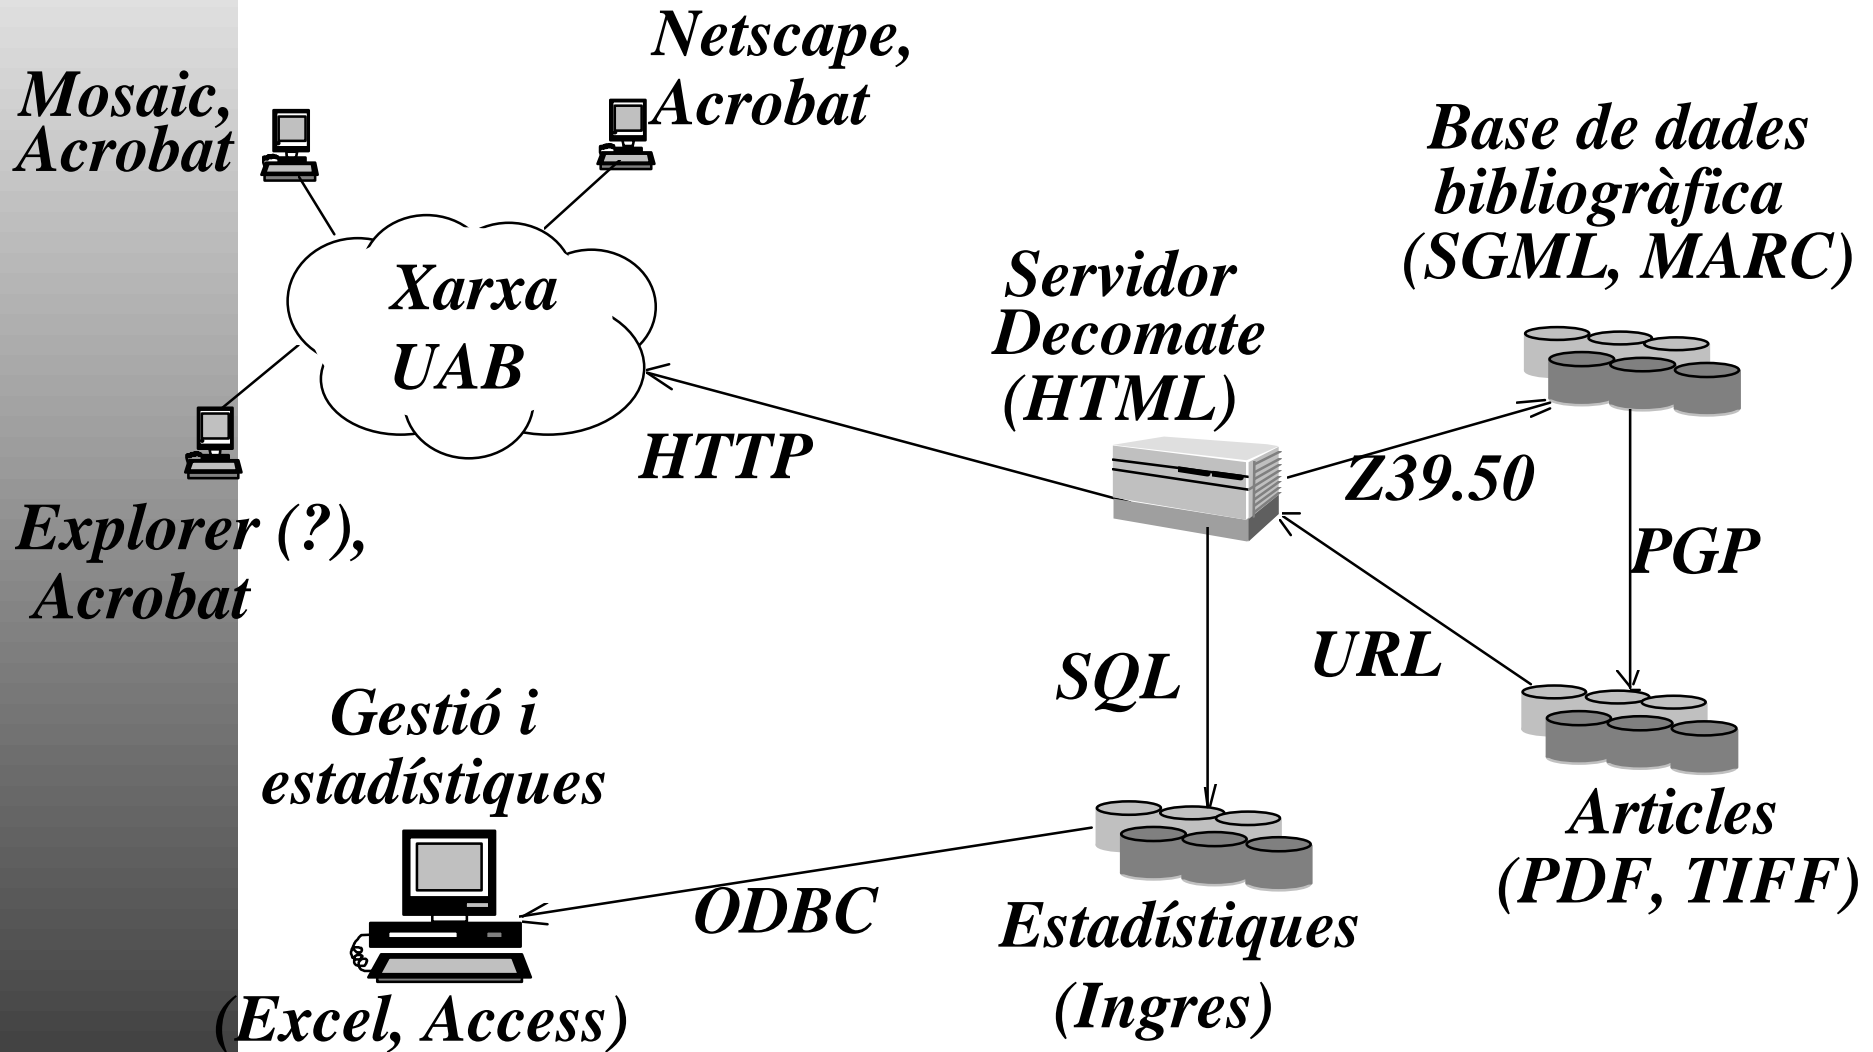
Netscape, Acrobat

Mosaic, Acrobat

Base de dades bibliogràfica (SGML, MARC)

Xarxa UAB

Servidor Decomate (HTML)

HTTP

Z39.50

PGP

Explorer (?), Acrobat

URL

SQL

Gestió i estadístiques

Articles (PDF, TIFF)

ODBC

Estadístiques (Ingres)

(Excel, Access)